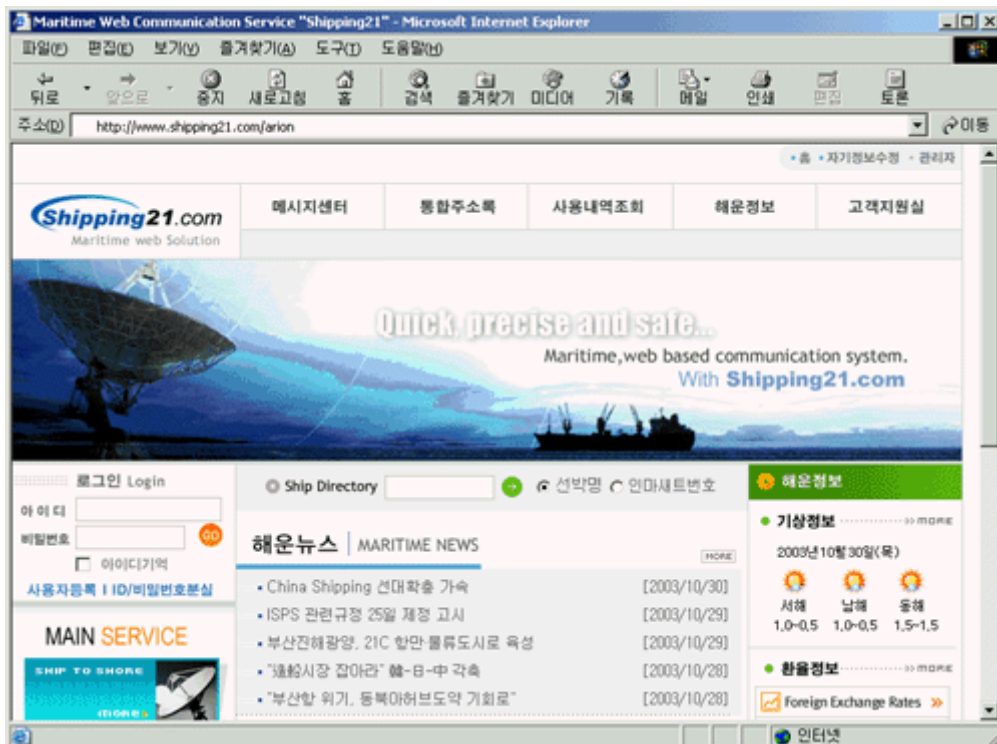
Maritime Web Communication Service "Shipping21" - Microsoft Internet Explorer

파일(F) 편집(E) 보기(V) 즐겨찾기(A) 도구(T) 도움말(H)

뒤로 앞으로 중지 새로고침 홈 검색 즐겨찾기 미디어 기록 메일 인쇄 편집 토론

주소(D) http://www.shipping21.com/arion 이동

• 홈 • 자기정보수정 • 관리자

Shipping21.com
Maritime web Solution

메시지센터 | 통합주소록 | 사용내역조회 | 해운정보 | 고객지원실

Quick, precise and safe...
Maritime,web based communication system.
With Shipping21.com

로그인 Login
아이디
비밀번호
GO
아이디기억
사용자등록 I ID/비밀번호분실

MAIN SERVICE
SHIP TO SHORE
more

Ship Directory
선박명 인마새트번호

해운뉴스 | MARITIME NEWS
MORE

• China Shipping 선대확충 가속 [2003/10/30]
• ISPS 관련규정 25일 제정 고시 [2003/10/29]
• 부산진해광양, 21C 항만·물류도시로 육성 [2003/10/29]
• "海運시장 잡아라" 韓-日-中 각축 [2003/10/28]
• "부산항 위기, 동북아허브도약 기회로" [2003/10/28]

해운정보
• 기상정보 MORE
2003년10월30일(목)
서해 1.0~0.5
남해 1.0~0.5
동해 1.5~1.5

• 환율정보 MORE
Foreign Exchange Rates

인터넷